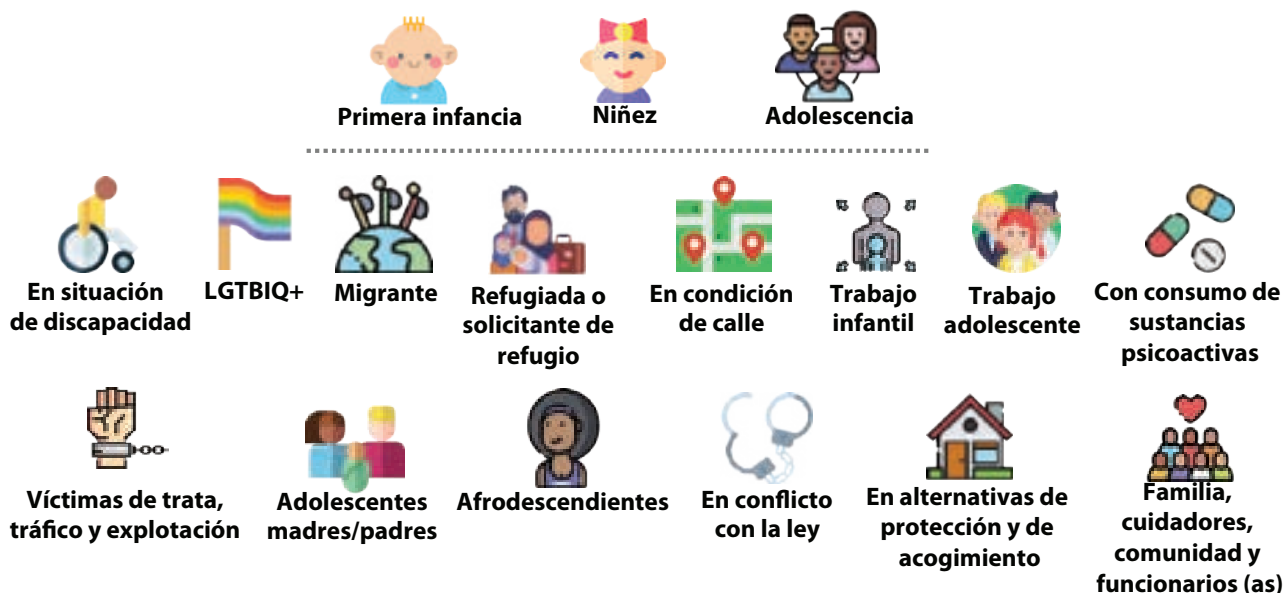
Primera infancia
Niñez
Adolescencia

En situación de discapacidad
LGTBIQ+
Migrante
Refugiada o solicitante de refugio
En condición de calle
Trabajo infantil
Trabajo adolescente
Con consumo de sustancias psicoactivas

Víctimas de trata, tráfico y explotación
Adolescentes madres/padres
Afrodescendientes
En conflicto con la ley
En alternativas de protección y de acogimiento
Familia, cuidadores, comunidad y funcionarios (as)